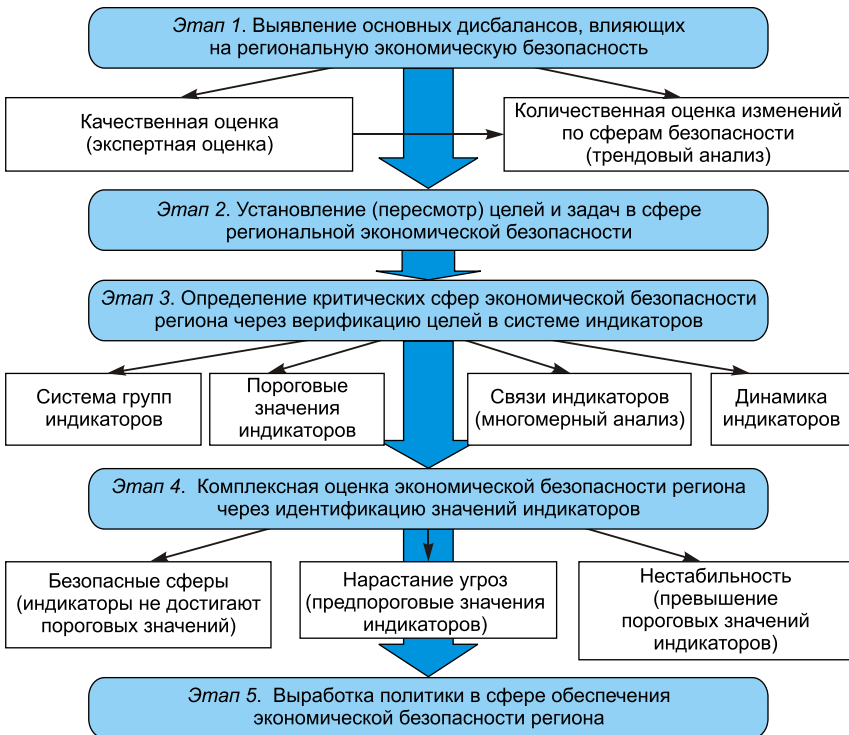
*Этап 1*. Выявление основных дисбалансов, влияющих на региональную экономическую безопасность

Качественная оценка (экспертная оценка)

Количественная оценка изменений по сферам безопасности (трендовый анализ)

*Этап 2*. Установление (пересмотр) целей и задач в сфере региональной экономической безопасности

*Этап 3*. Определение критических сфер экономической безопасности региона через верификацию целей в системе индикаторов

Система групп индикаторов

Пороговые значения индикаторов

Связи индикаторов (многомерный анализ)

Динамика индикаторов

*Этап 4*. Комплексная оценка экономической безопасности региона через идентификацию значений индикаторов

Безопасные сферы (индикаторы не достигают пороговых значений)

Нарастание угроз (предпороговые значения индикаторов)

Нестабильность (превышение пороговых значений индикаторов)

*Этап 5*. Выработка политики в сфере обеспечения экономической безопасности региона